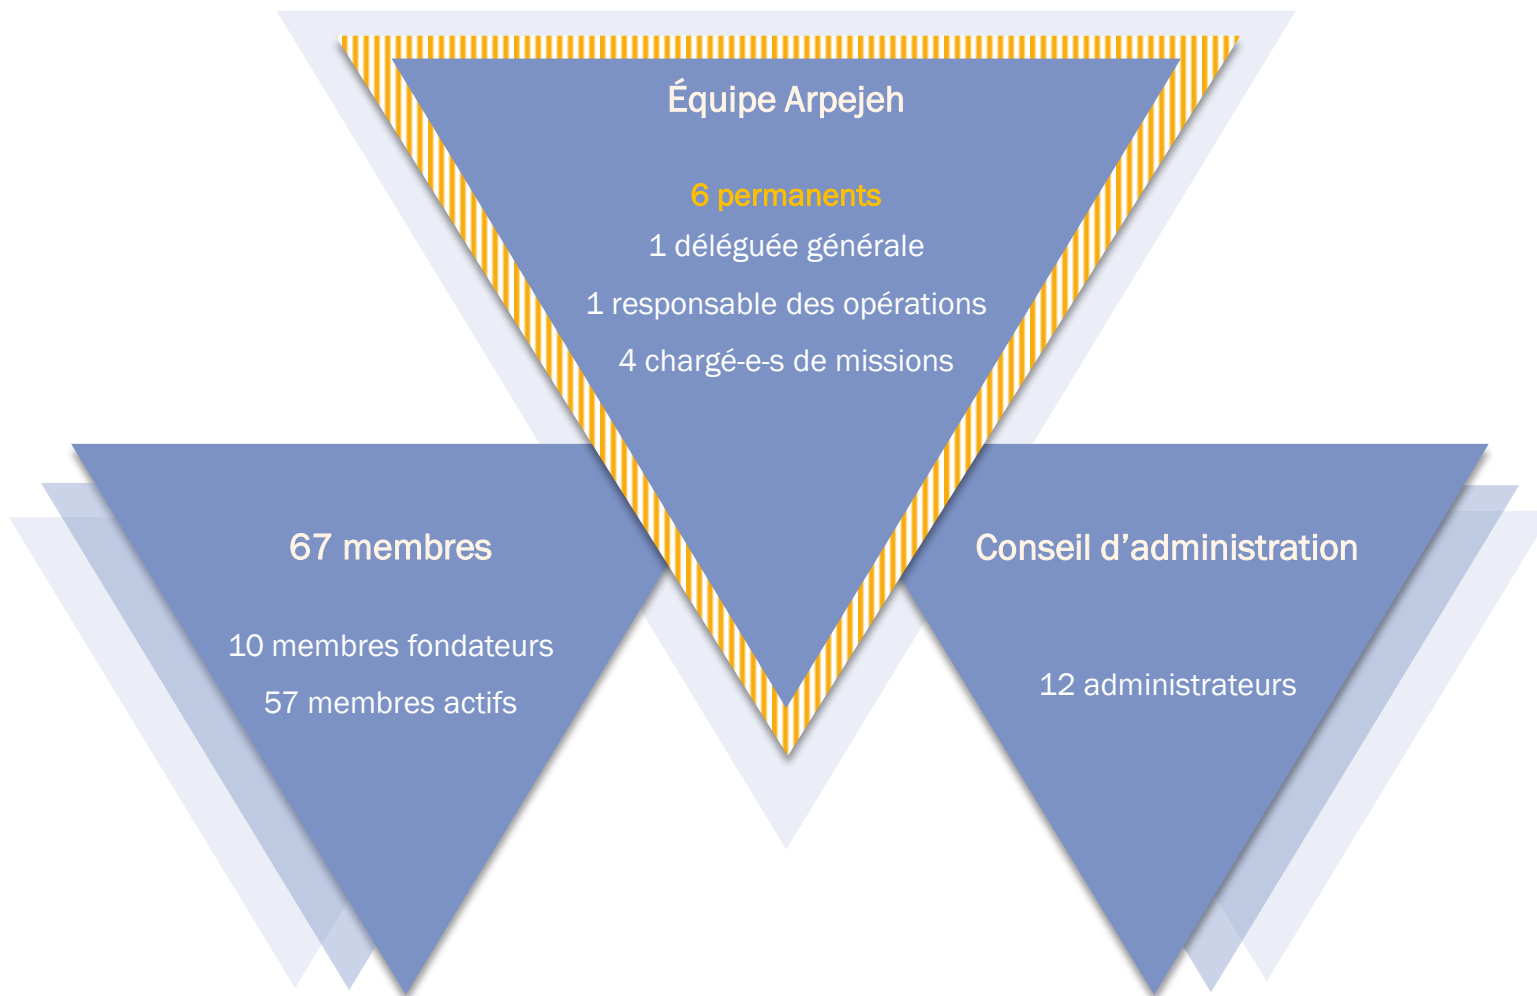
Équipe Arpejeh

6 permanents

1 déléguée générale

1 responsable des opérations

4 chargé-e-s de missions

67 membres

10 membres fondateurs

57 membres actifs

Conseil d’administration

12 administrateurs